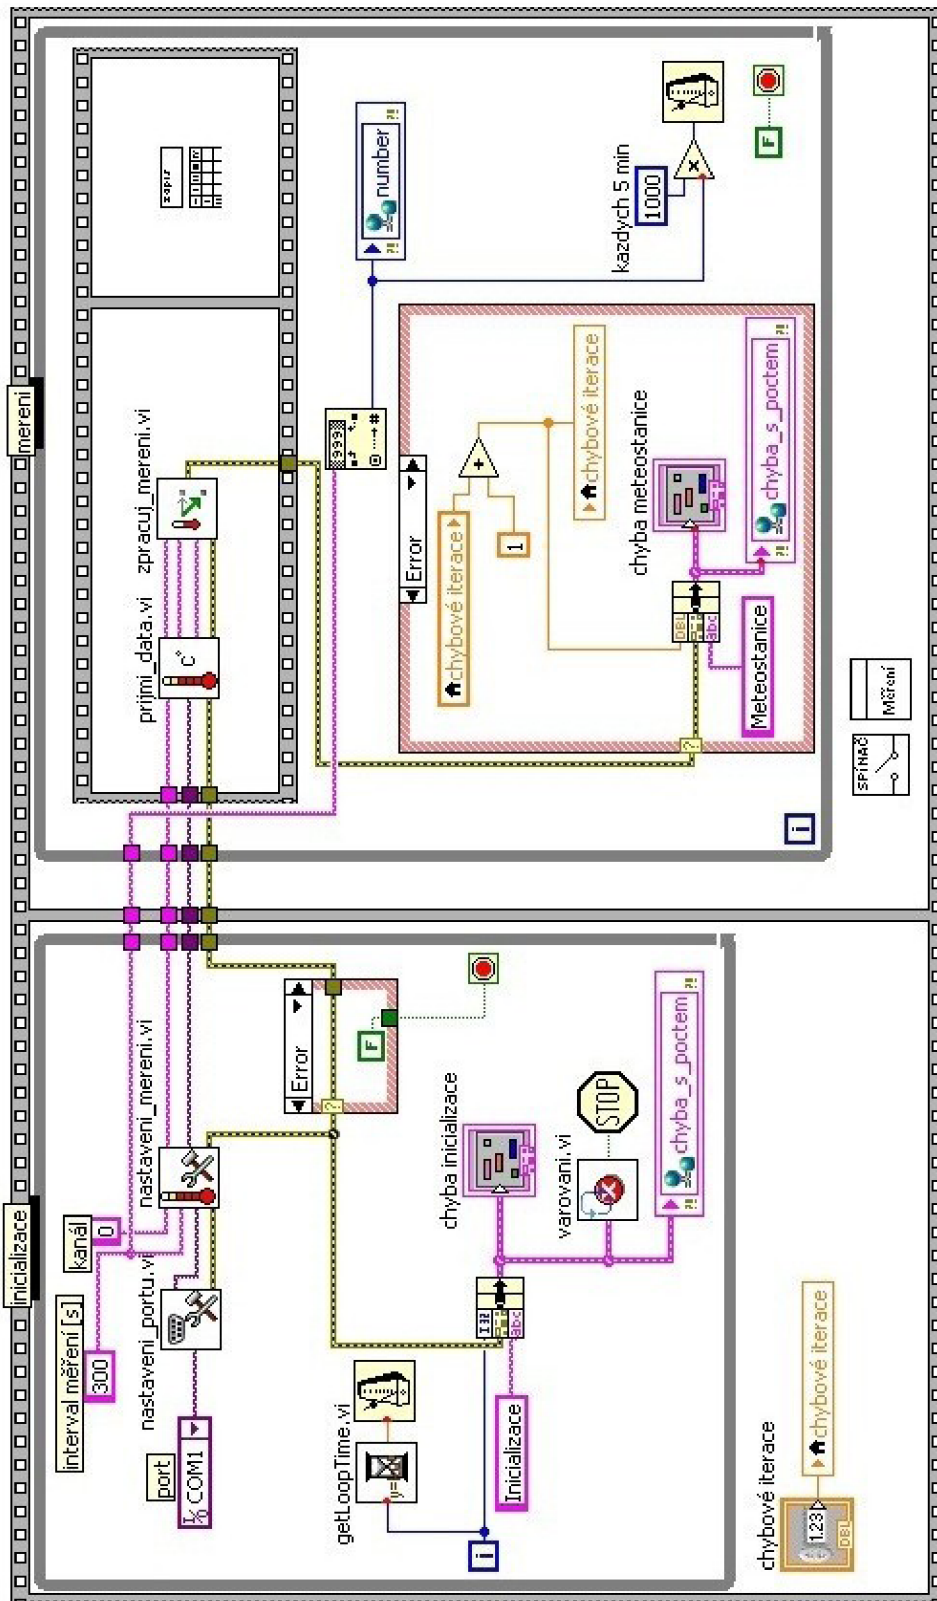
inicializace

interval měření [s]
300
kanál
0
port
COM1
nastavení_portu.vi
nastavení_mereni.vi
Error
F
getLoopTime.vi
chyba inicializace
varovani.vi
STOP
chyba_s_poctem
Inicializace
i
chybové iterace
1.23
DBL
chybové iterace

mereni

zapis
prijmi_data.vi
zpracuj_mereni.vi
°C
number
Error
chybové iterace
1
chybové iterace
chyba meteostanice
chyba_s_poctem
Meteostanice
kazdych 5 min
1000
F
SPÍNAČ
Měření
i